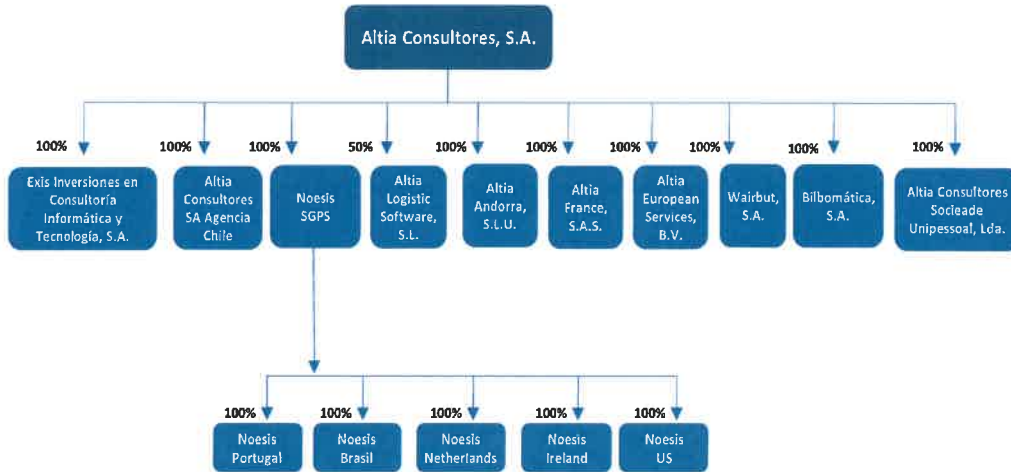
Altia Consultores, S.A.

100%
Exis Inversiones en Consultoría Informática y Tecnología, S.A.

100%
Altia Consultores SA Agencia Chile

100%
Noesis SGPS

50%
Altia Logistic Software, S.L.

100%
Altia Andorra, S.L.U.

100%
Altia France, S.A.S.

100%
Altia European Services, B.V.

100%
Wairbut, S.A.

100%
Bilbomática, S.A.

100%
Altia Consultores Socieade Unipessoal, Lda.

100%
Noesis Portugal

100%
Noesis Brasil

100%
Noesis Netherlands

100%
Noesis Ireland

100%
Noesis US